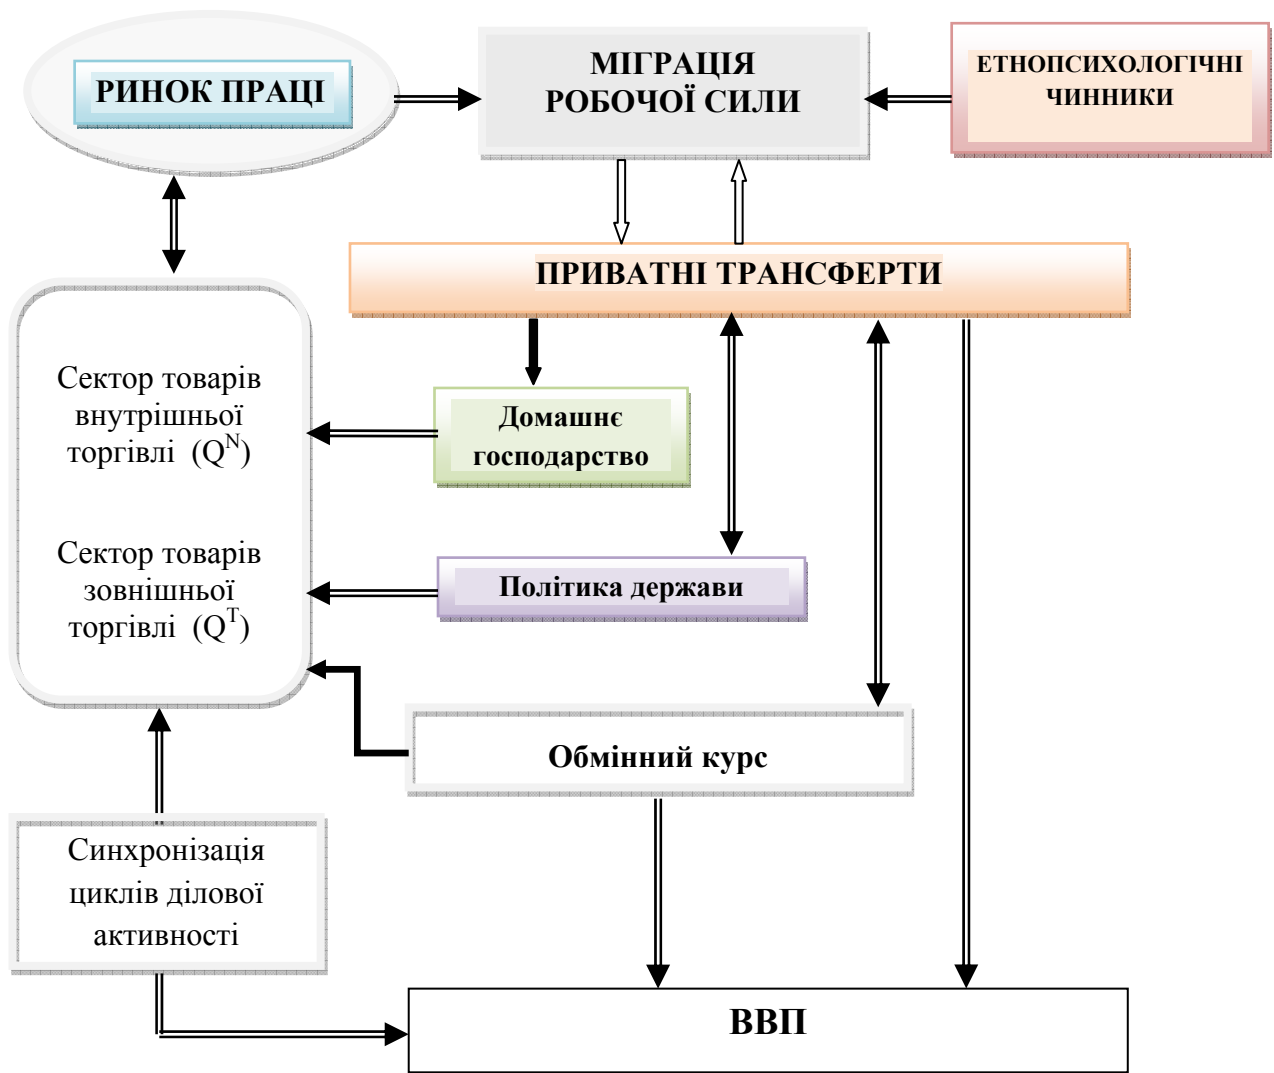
РИНОК ПРАЦІ

МІГРАЦІЯ РОБОЧОЇ СИЛИ

ЕТНОПСИХОЛОГІЧНІ ЧИННИКИ

ПРИВАТНІ ТРАНСФЕРТИ

Сектор товарів внутрішньої торгівлі $(Q^N)$

Сектор товарів зовнішньої торгівлі $(Q^T)$

Домашнє господарство

Політика держави

Обмінний курс

Синхронізація циклів ділової активності

ВВП